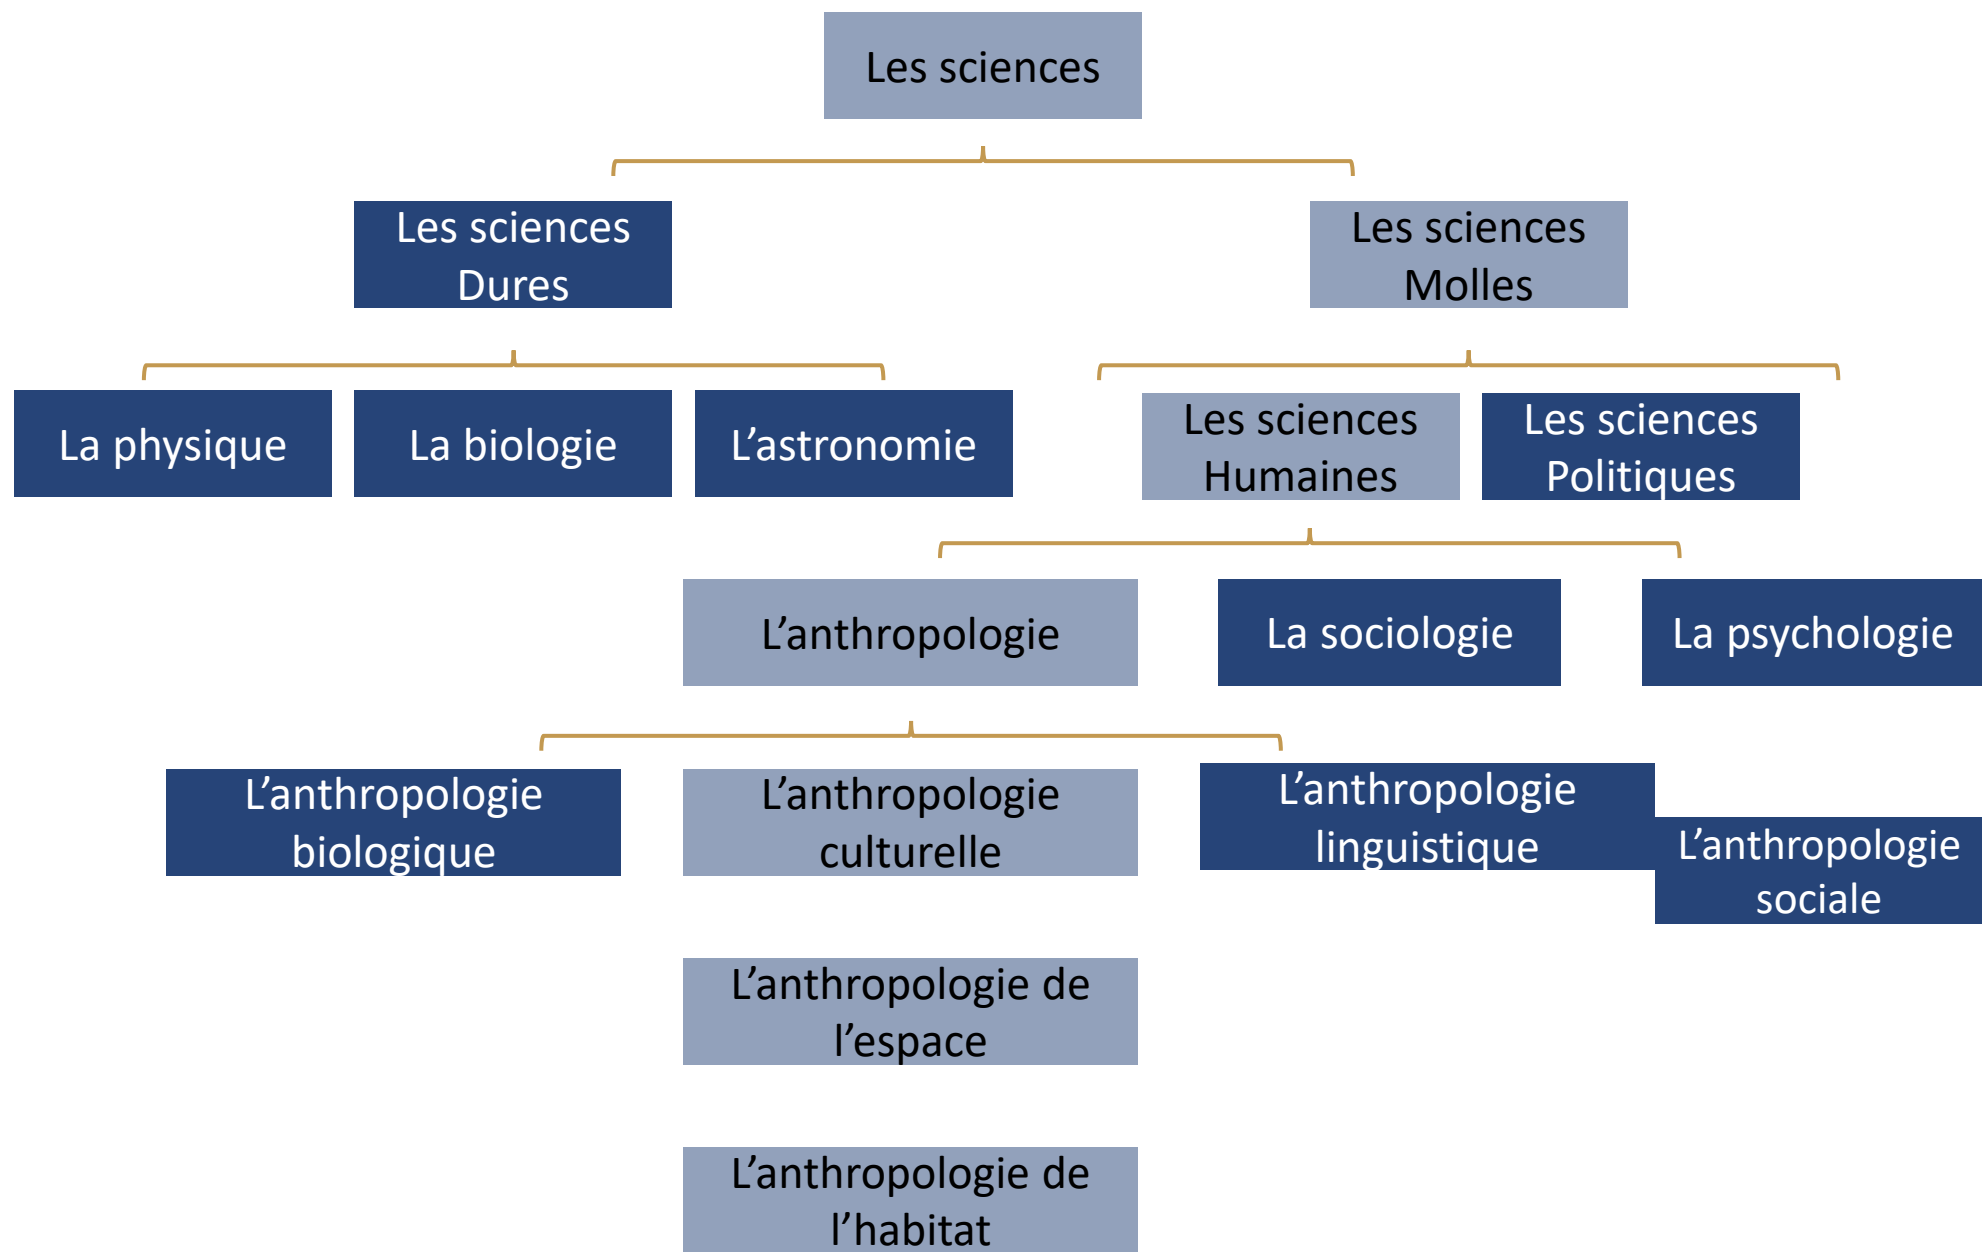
Les sciences

Les sciences Dures

Les sciences Molles

La physique

La biologie

L’astronomie

Les sciences Humaines

Les sciences Politiques

L’anthropologie

La sociologie

La psychologie

L’anthropologie biologique

L’anthropologie culturelle

L’anthropologie linguistique

L’anthropologie sociale

L’anthropologie de l’espace

L’anthropologie de l’habitat